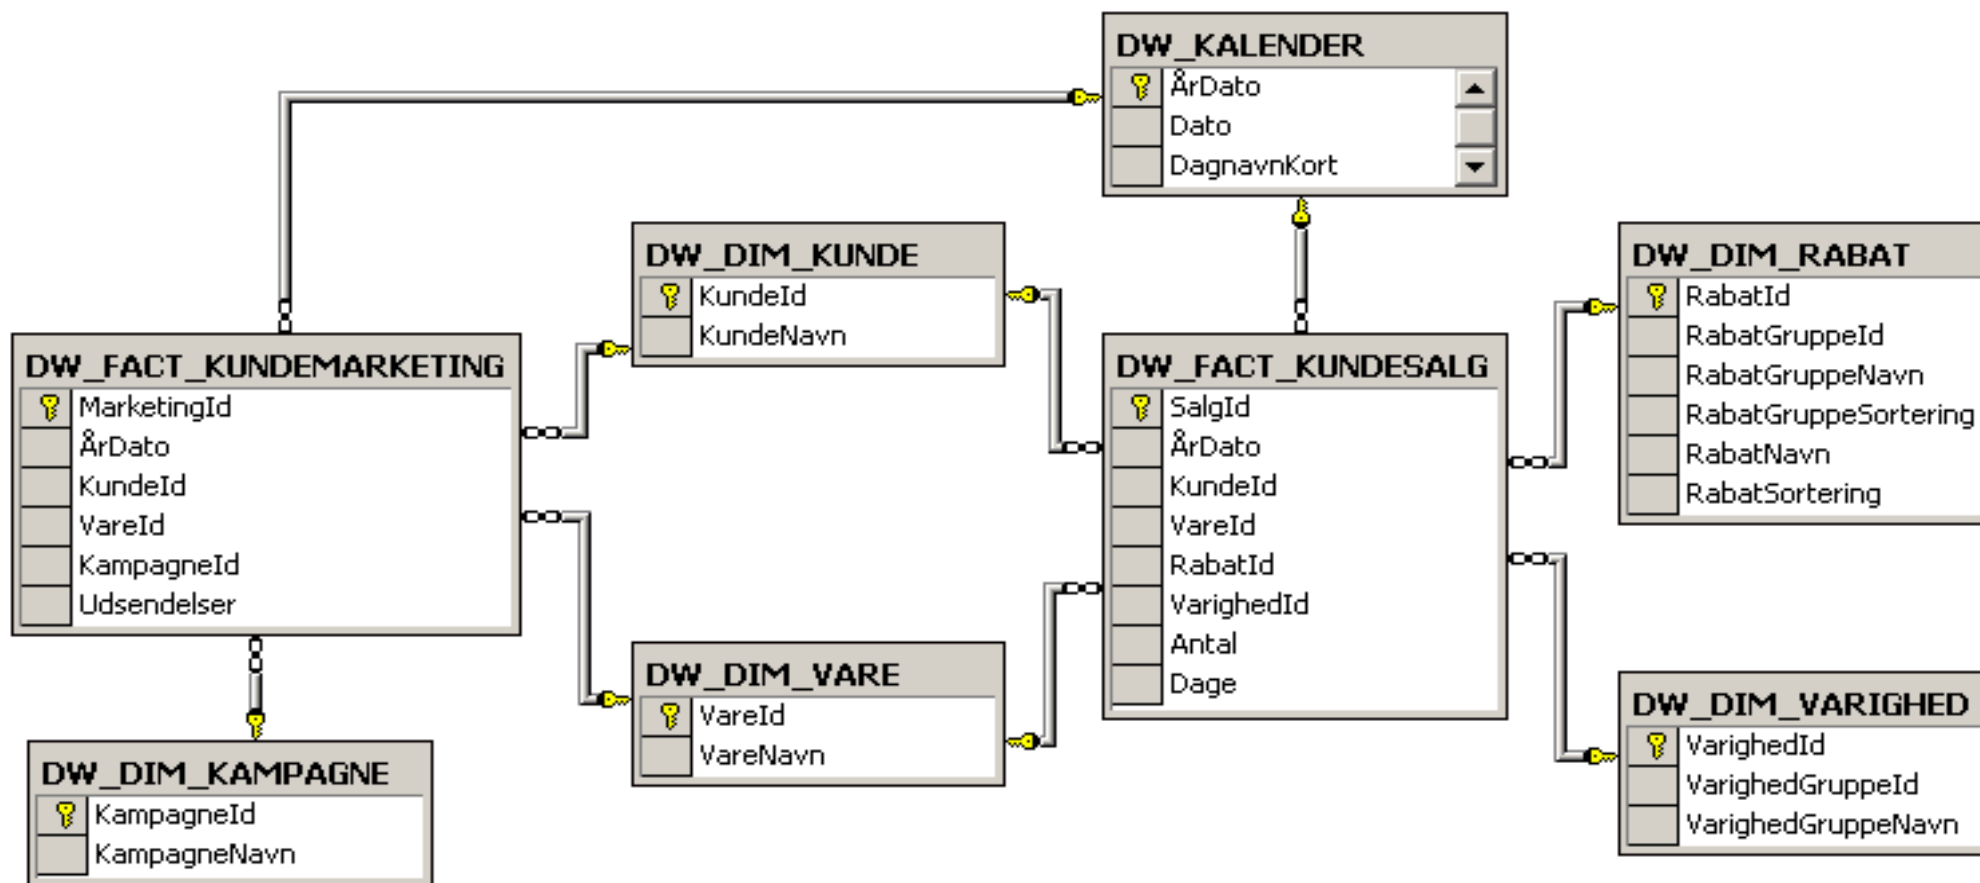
DW_KALENDER
ÅrDato
Dato
DagnavnKort

DW_DIM_KUNDE
KundeId
KundeNavn

DW_DIM_RABAT
RabatId
RabatGruppeId
RabatGruppeNavn
RabatGruppeSortering
RabatNavn
RabatSortering

DW_FACT_KUNDEMARKETING
MarketingId
ÅrDato
KundeId
VareId
KampagneId
Udsendelser

DW_FACT_KUNDESALG
SalgId
ÅrDato
KundeId
VareId
RabatId
VarighedId
Antal
Dage

DW_DIM_VARE
VareId
VareNavn

DW_DIM_VARIGHED
VarighedId
VarighedGruppeId
VarighedGruppeNavn

DW_DIM_KAMPAGNE
KampagneId
KampagneNavn